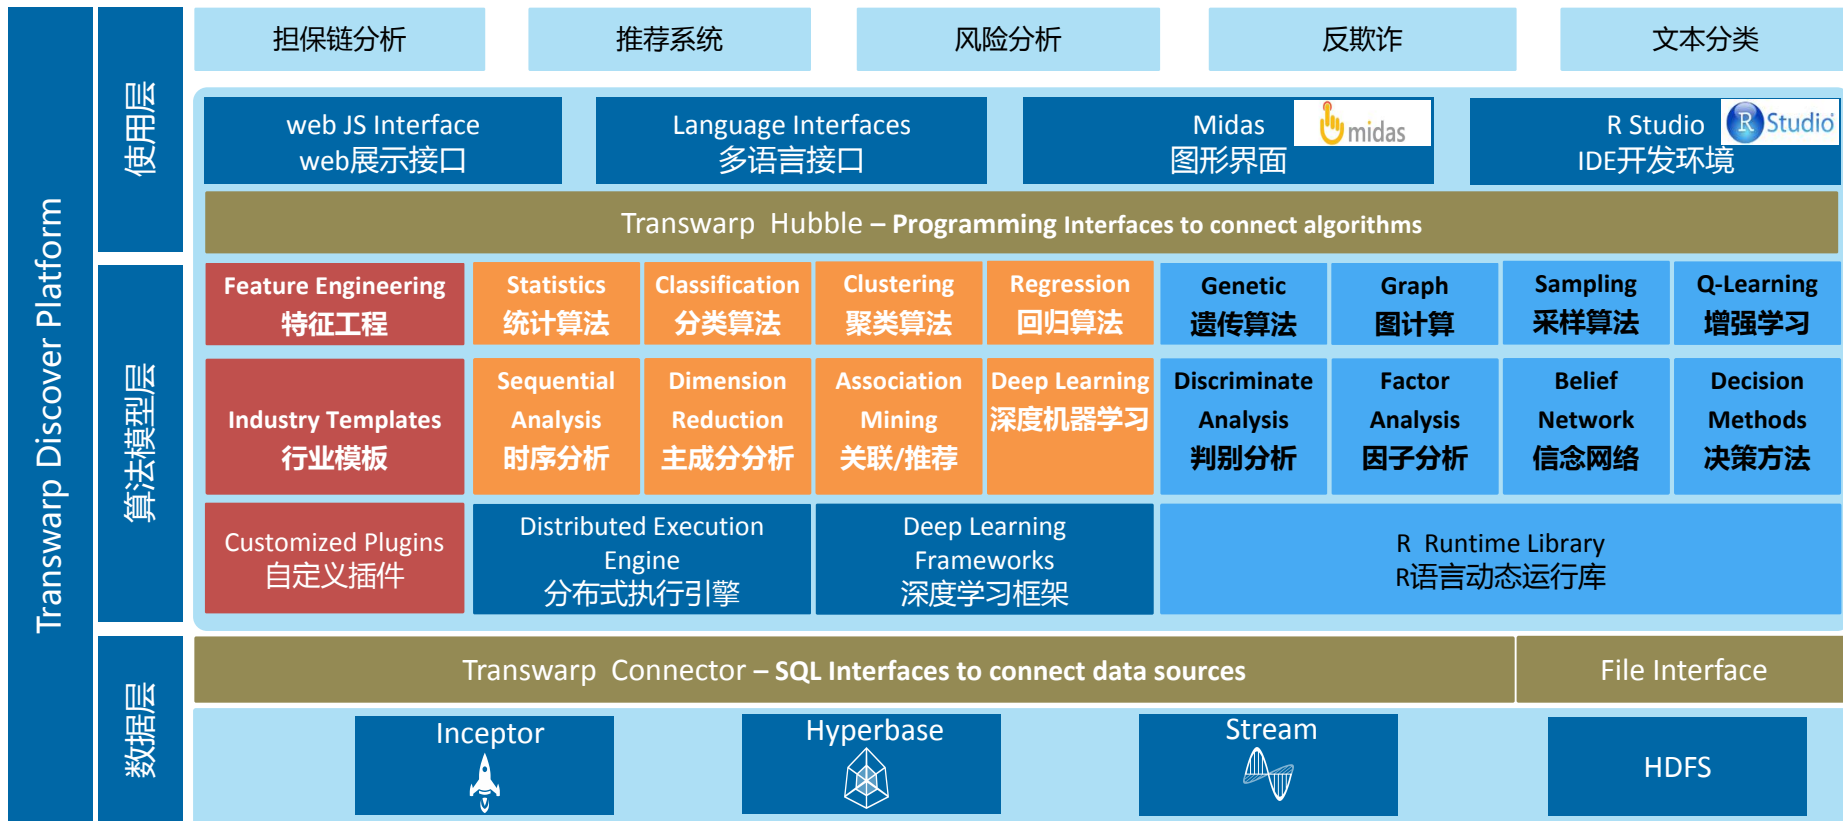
Transwarp Discover Platform

使用层

担保链分析

推荐系统

风险分析

反欺诈

文本分类

web JS Interface
web展示接口

Language Interfaces
多语言接口

Midas
图形界面

midas

R Studio
IDE开发环境

R Studio

Transwarp Hubble – Programming Interfaces to connect algorithms

算法模型层

Feature Engineering
特征工程

Statistics
统计算法

Classification
分类算法

Clustering
聚类算法

Regression
回归算法

Genetic
遗传算法

Graph
图计算

Sampling
采样算法

Q-Learning
增强学习

Industry Templates
行业模板

Sequential Analysis
时序分析

Dimension Reduction
主成分分析

Association Mining
关联/推荐

Deep Learning
深度机器学习

Discriminate Analysis
判别分析

Factor Analysis
因子分析

Belief Network
信念网络

Decision Methods
决策方法

Customized Plugins
自定义插件

Distributed Execution Engine
分布式执行引擎

Deep Learning Frameworks
深度学习框架

R Runtime Library
R语言动态运行库

数据层

Transwarp Connector – SQL Interfaces to connect data sources

File Interface

Inceptor

Hyperbase

Stream

HDFS